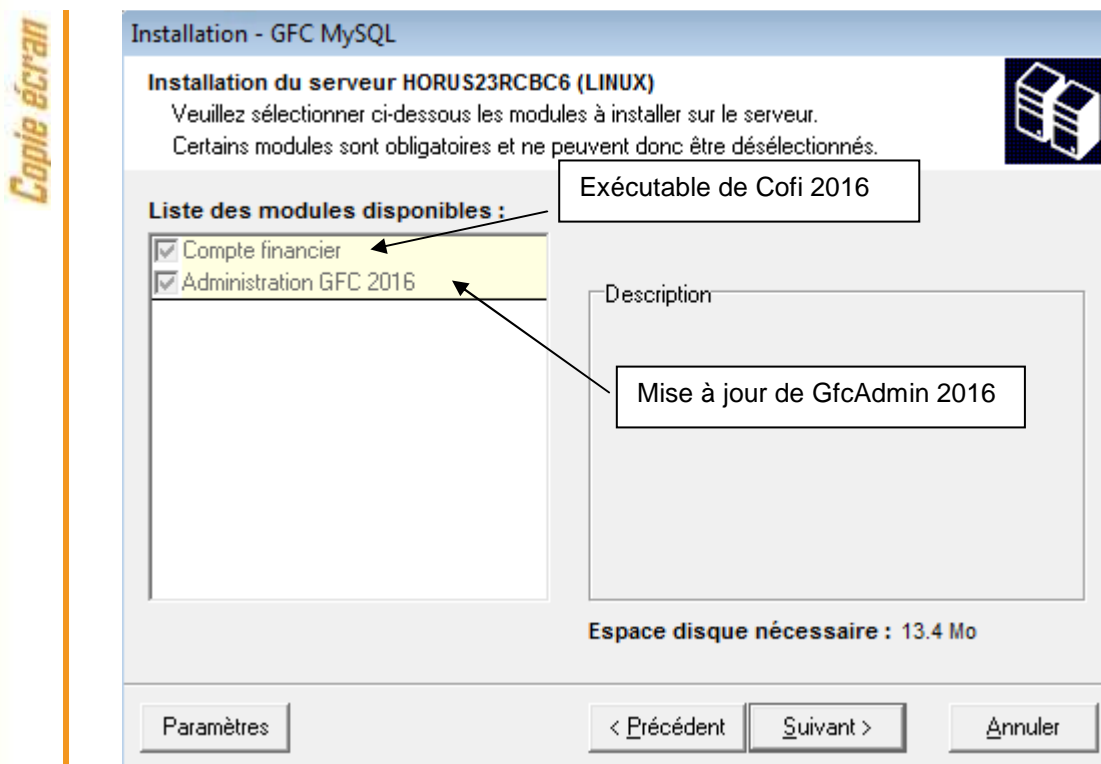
Copie écran

Installation - GFC MySQL

Installation du serveur HORUS23RCBC6 (LINUX)
Veuillez sélectionner ci-dessous les modules à installer sur le serveur.
Certains modules sont obligatoires et ne peuvent donc être désélectionnés.

Exécutable de Cofi 2016

Liste des modules disponibles :
☑ Compte financier
☑ Administration GFC 2016

Description

Mise à jour de GfcAdmin 2016

Espace disque nécessaire : 13.4 Mo

Paramètres

< Précédent

Suivant >

Annuler